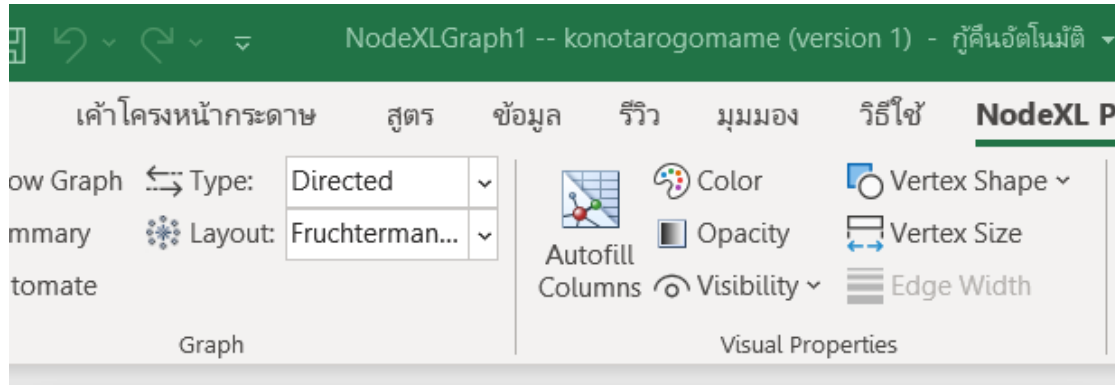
NodeXLGraph1 -- konotarogomame (version 1) - กู้คืนอัตโนมัติ

เค้าโครงหน้ากระดาษ สูตร ข้อมูล รีวิว มุมมอง วิธีใช้ NodeXL P

ow Graph Type: Directed

mmary Layout: Fruchterman...

tomate

Graph

Autofill Columns

Color

Opacity

Visibility

Vertex Shape

Vertex Size

Edge Width

Visual Properties